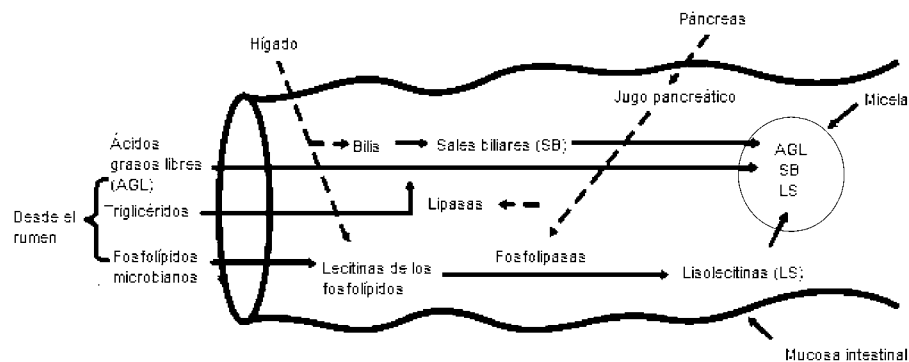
Páncreas

Hígado

Jugo pancreático

Micela

Ácidos grasos libres (AGL)

Bilis

Sales biliares (SB)

AGL
SB
LS

Desde el rumen

Triglicéridos

Lipasas

Fosfolípidos microbianos

Lecitinas de los fosfolípidos

Fosfolipasas

Lisolecitinas (LS)

Mucosa intestinal